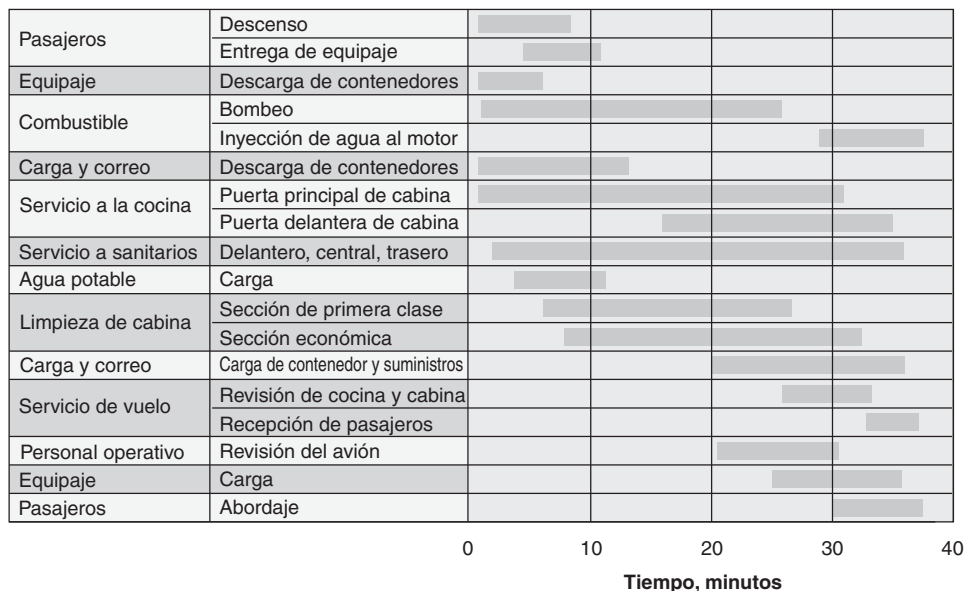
| | | |
|---|---|---|
| Pasajeros | Descenso | |
| | Entrega de equipaje | |
| Equipaje | Descarga de contenedores | |
| Combustible | Bombeo | |
| | Inyección de agua al motor | |
| Carga y correo | Descarga de contenedores | |
| Servicio a la cocina | Puerta principal de cabina | |
| | Puerta delantera de cabina | |
| Servicio a sanitarios | Delantero, central, trasero | |
| Agua potable | Carga | |
| Limpieza de cabina | Sección de primera clase | |
| | Sección económica | |
| Carga y correo | Carga de contenedor y suministros | |
| Servicio de vuelo | Revisión de cocina y cabina | |
| | Recepción de pasajeros | |
| Personal operativo | Revisión del avión | |
| Equipaje | Carga | |
| Pasajeros | Abordaje | |

0 10 20 30 40

Tiempo, minutos